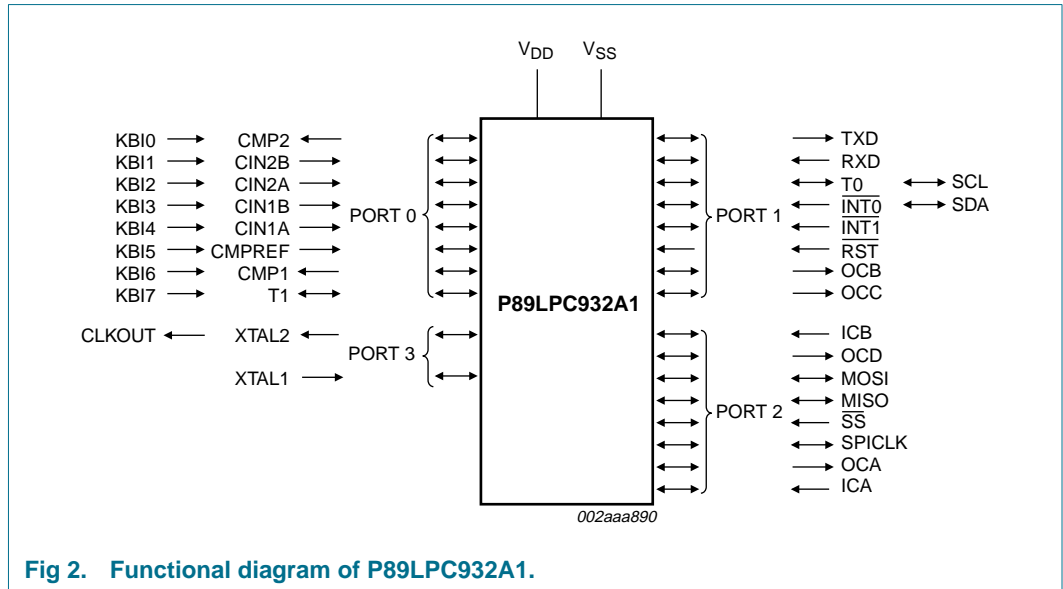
$V_{DD}$ $V_{SS}$

KBI0 CMP2
KBI1 CIN2B
KBI2 CIN2A
KBI3 CIN1B
KBI4 CIN1A
KBI5 CMPREF
KBI6 CMP1
KBI7 T1

PORT 0

CLKOUT XTAL2
XTAL1

PORT 3

P89LPC932A1

PORT 1

TXD
RXD
T0 SCL
$\overline{INT0}$ SDA
$\overline{INT1}$
$\overline{RST}$
OCB
OCC

PORT 2

ICB
OCD
MOSI
MISO
$\overline{SS}$
SPICLK
OCA
ICA

002aaa890

Fig 2. Functional diagram of P89LPC932A1.